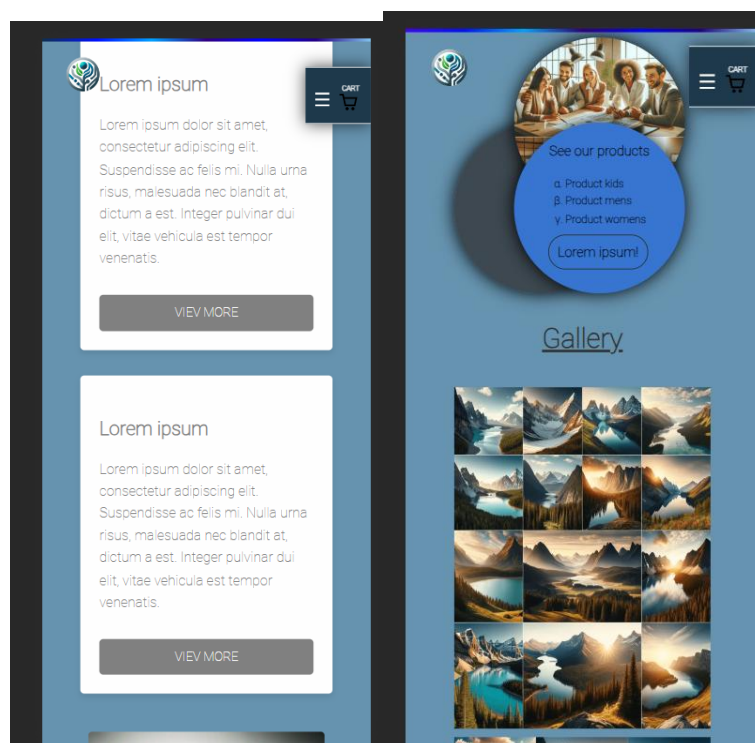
Lorem ipsum

Lorem ipsum dolor sit amet, consectetur adipiscing elit. Suspendisse ac felis mi. Nulla urna risus, malesuada nec blandit at, dictum a est. Integer pulvinar dui elit, vitae vehicula est tempor venenatis.

VIEV MORE

CART

Lorem ipsum

Lorem ipsum dolor sit amet, consectetur adipiscing elit. Suspendisse ac felis mi. Nulla urna risus, malesuada nec blandit at, dictum a est. Integer pulvinar dui elit, vitae vehicula est tempor venenatis.

VIEV MORE

CART

See our products

α. Product kids
β. Product mens
γ. Product womens

Lorem ipsum!

Gallery